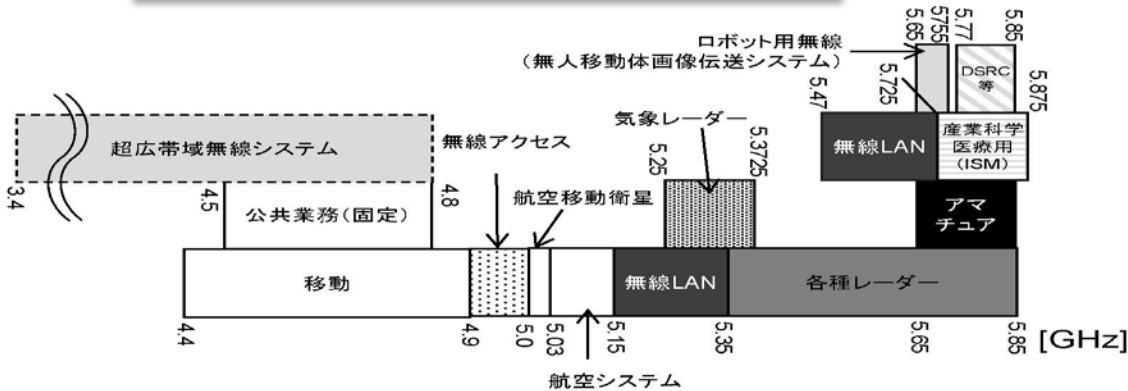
5.65
5755
5.77
5.85
ロボット用無線
（無人移動体画像伝送システム）
5.725
5.47
DSRC等
5.875

超広帯域無線システム
無線アクセス
気象レーダー
5.25
5.3725
無線LAN
産業科学医療用(ISM)
3.4
4.5
公共業務(固定)
4.8
航空移動衛星
アマチュア
移動
無線LAN
各種レーダー
4.4
4.9
5.0
5.03
5.15
5.35
5.65
5.85
[GHz]
航空システム